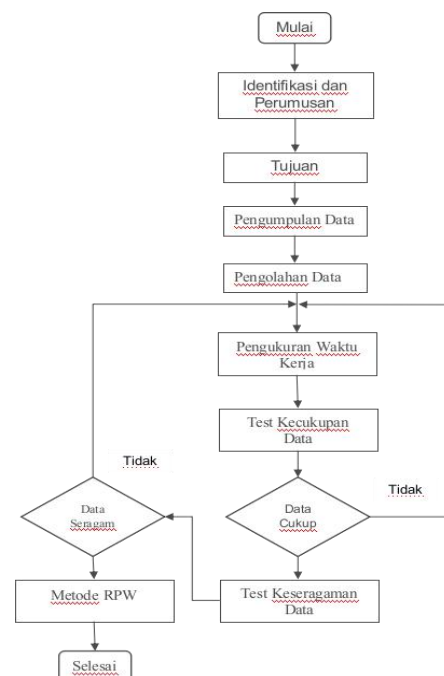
Mulai

Identifikasi dan Perumusan

Tujuan

Pengumpulan Data

Pengolahan Data

Pengukuran Waktu Kerja

Test Kecukupan Data

Tidak

Data Cukup

Tidak

Data Seragam

Test Keseragaman Data

Metode RPW

Selesai